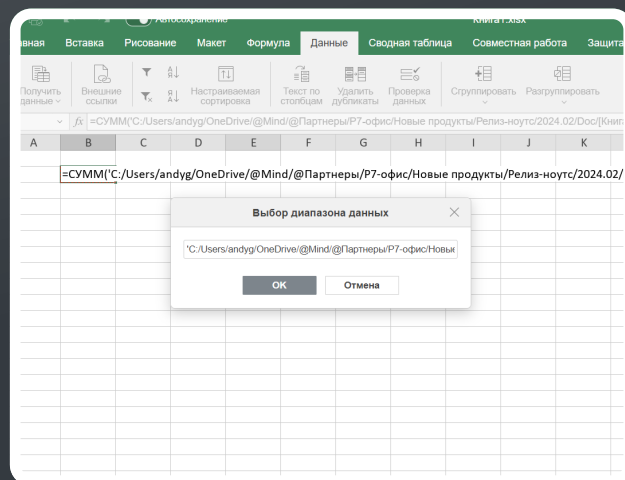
Автосохранение

Книга1.xlsx

авная Вставка Рисование Макет Формула Данные Сводная таблица Совместная работа Защита

Получить данные Внешние ссылки Настраиваемая сортировка Текст по столбцам Удалить дубликаты Проверка данных Группировать Разгруппировать

fx =СУММ('C:/Users/andyg/OneDrive/@Mind/@Партнеры/Р7-офис/Новые продукты/Релиз-ноутс/2024.02/Doc/[Книга

| A | B | C | D | E | F | G | H | I | J | K |
|---|---|---|---|---|---|---|---|---|---|---|

=СУММ('C:/Users/andyg/OneDrive/@Mind/@Партнеры/Р7-офис/Новые продукты/Релиз-ноутс/2024.02/

Выбор диапазона данных

'C:/Users/andyg/OneDrive/@Mind/@Партнеры/Р7-офис/Новык

OK

Отмена